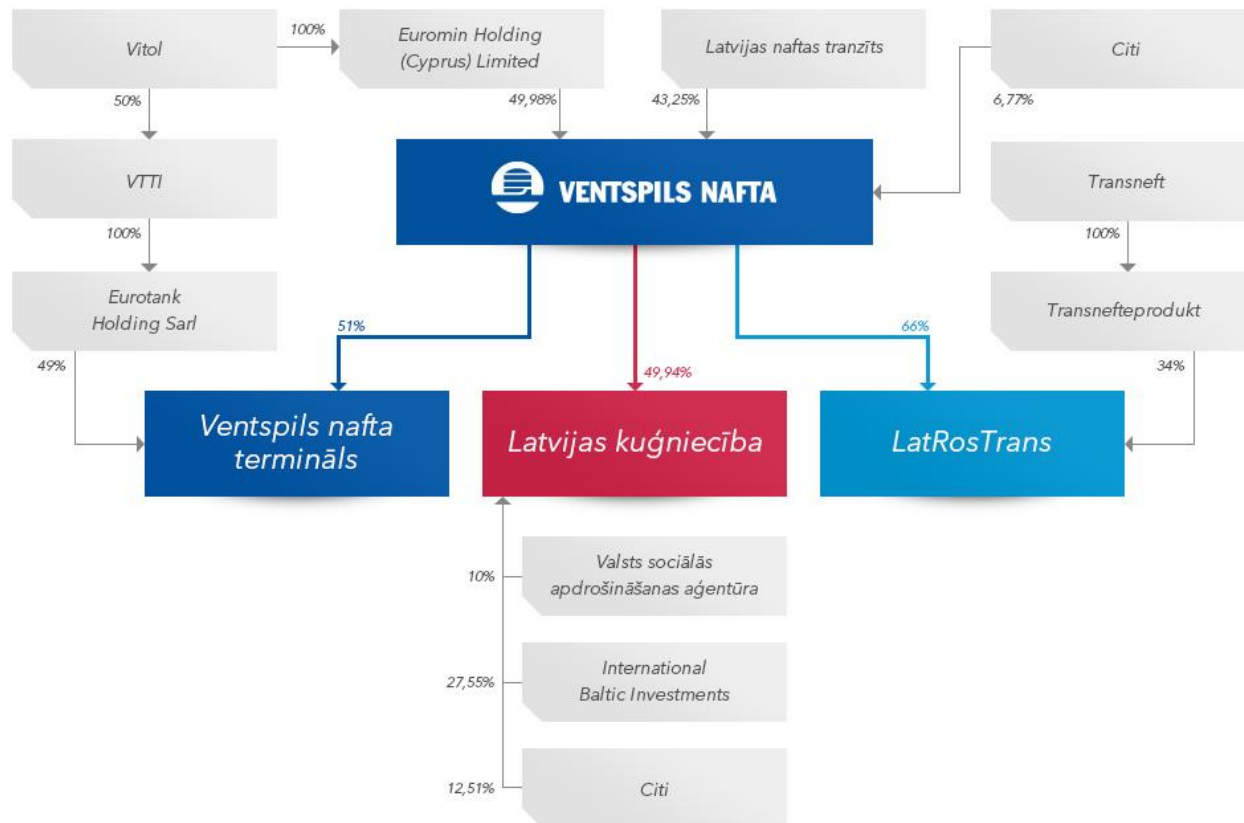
Vitol

100%

Euromin Holding (Cyprus) Limited

Latvijas naftas tranzīts

Citi

50%

49,98%

43,25%

6,77%

VTTI

VENTSPILS NAFTA

Transneft

100%

100%

Eurotank Holding Sarl

Transnefteprodukt

51%

66%

49%

49,94%

34%

Ventspils nafta terminals

Latvijas kuģniecība

LatRosTrans

10%

Valsts sociālās apdrošināšanas aģentūra

27,55%

International Baltic Investments

12,51%

Citi